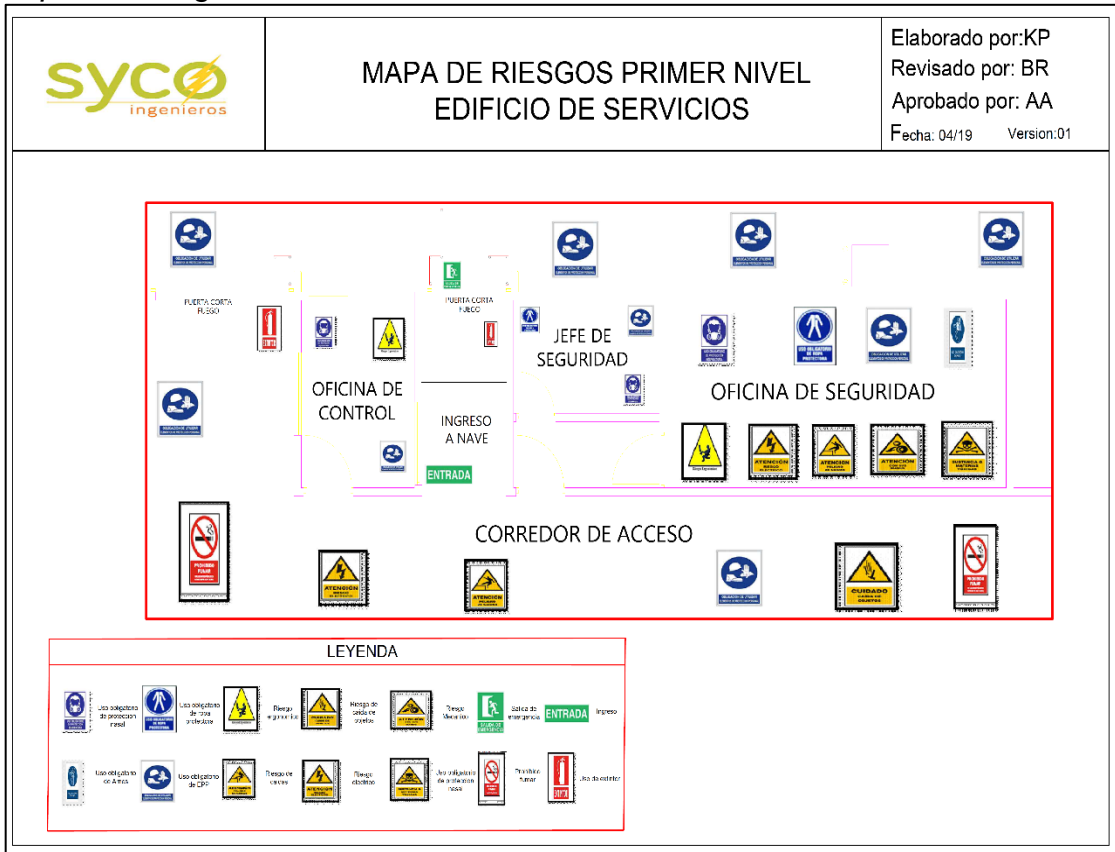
sycø ingenieros

MAPA DE RIESGOS PRIMER NIVEL
EDIFICIO DE SERVICIOS

Elaborado por:KP
Revisado por: BR
Aprobado por: AA
Fecha: 04/19 Version:01

PUERTA CORTA FUEGO

PUERTA CORTA FUEGO

JEFE DE SEGURIDAD

OFICINA DE CONTROL

OFICINA DE SEGURIDAD

INGRESO A NAVE

ENTRADA

ATENCIÓN

ATENCIÓN

ATENCIÓN

ATENCIÓN

CORREDOR DE ACCESO

PROHIBIDO FUMAR

ATENCIÓN

ATENCIÓN

CUIDADO

PROHIBIDO FUMAR

LEYENDA

Uso obligatorio de protección nasal
Uso obligatorio de ropa protectora
Riesgo ergonómico
Riesgo de caída de objetos
Riesgo Mecánico
Salida de emergencia
ENTRADA
Ingreso

Uso obligatorio de Arnés
Uso obligatorio de EPP
Riesgo de caídas
Riesgo eléctrico
Uso obligatorio de protección nasal
Prohibido fumar
Uso de extintor